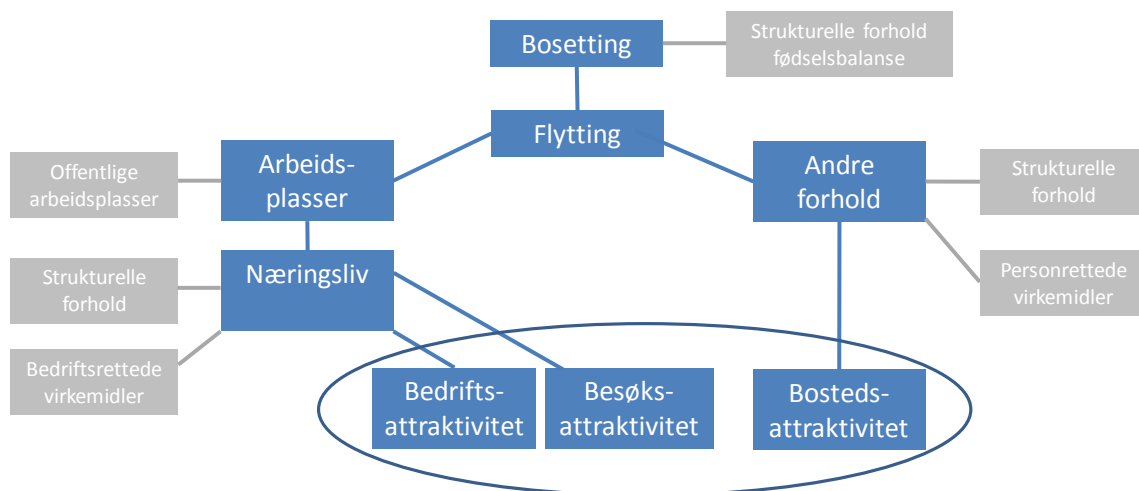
Bosetting

Strukturelle forhold fødselsbalanse

Flytting

Offentlige arbeidsplasser

Arbeids-plasser

Andre forhold

Strukturelle forhold

Strukturelle forhold

Næringsliv

Personrettede virkemidler

Bedriftsrettede virkemidler

Bedrifts-attraktivitet

Besøks-attraktivitet

Bosteds-attraktivitet